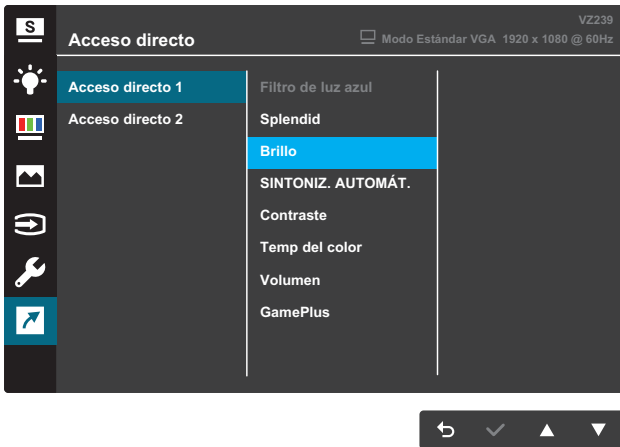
S

VZ239

Acceso directo

Modo Estándar VGA 1920 x 1080 @ 60Hz

Acceso directo 1

Acceso directo 2

Filtro de luz azul

Splendid

Brillo

SINTONIZ. AUTOMÁT.

Contraste

Temp del color

Volumen

GamePlus